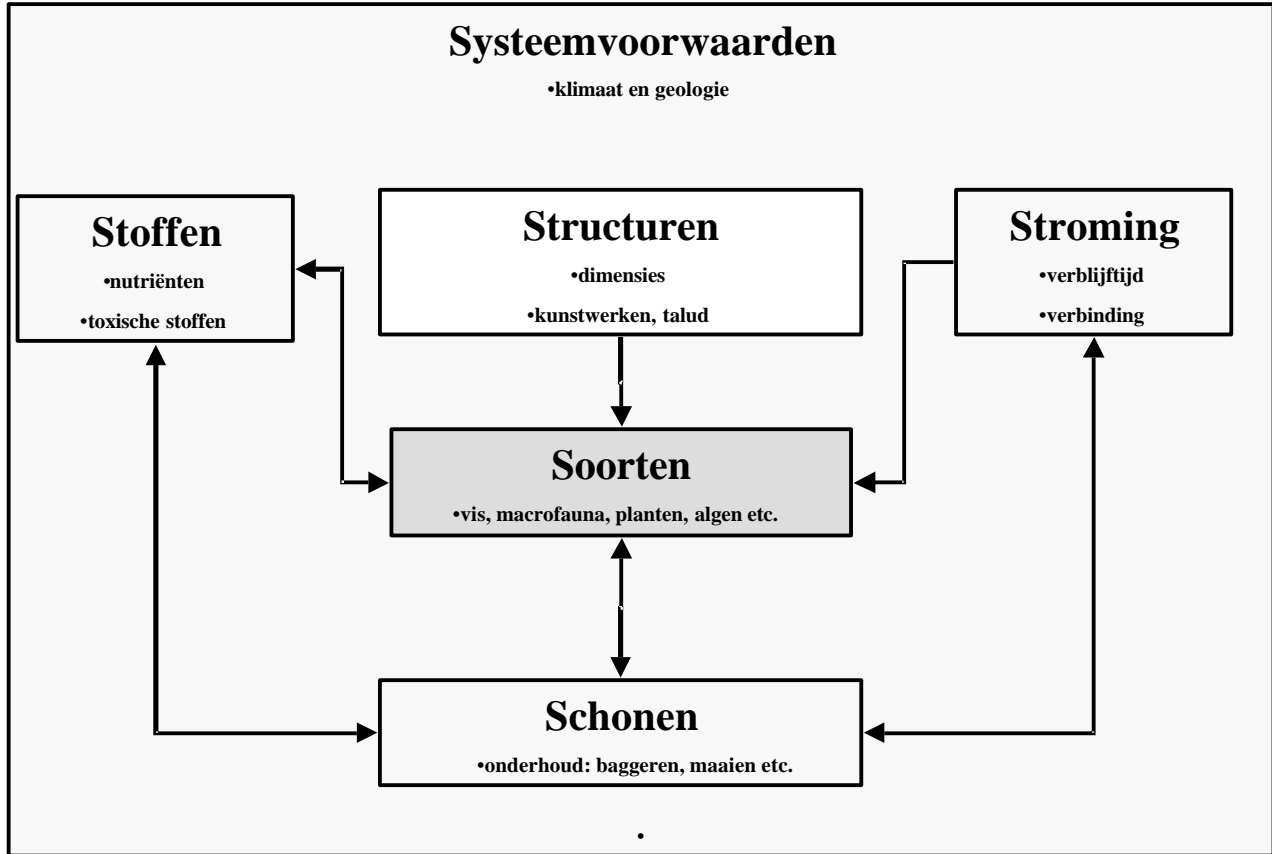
Systeemvoorwaarden

•klimaat en geologie

Stoffen

•nutriënten

•toxische stoffen

Structuren

•dimensies

•kunstwerken, talud

Stroming

•verblijftijd

•verbinding

Soorten

•vis, macrofauna, planten, algen etc.

Schonen

•onderhoud: baggeren, maaien etc.

•